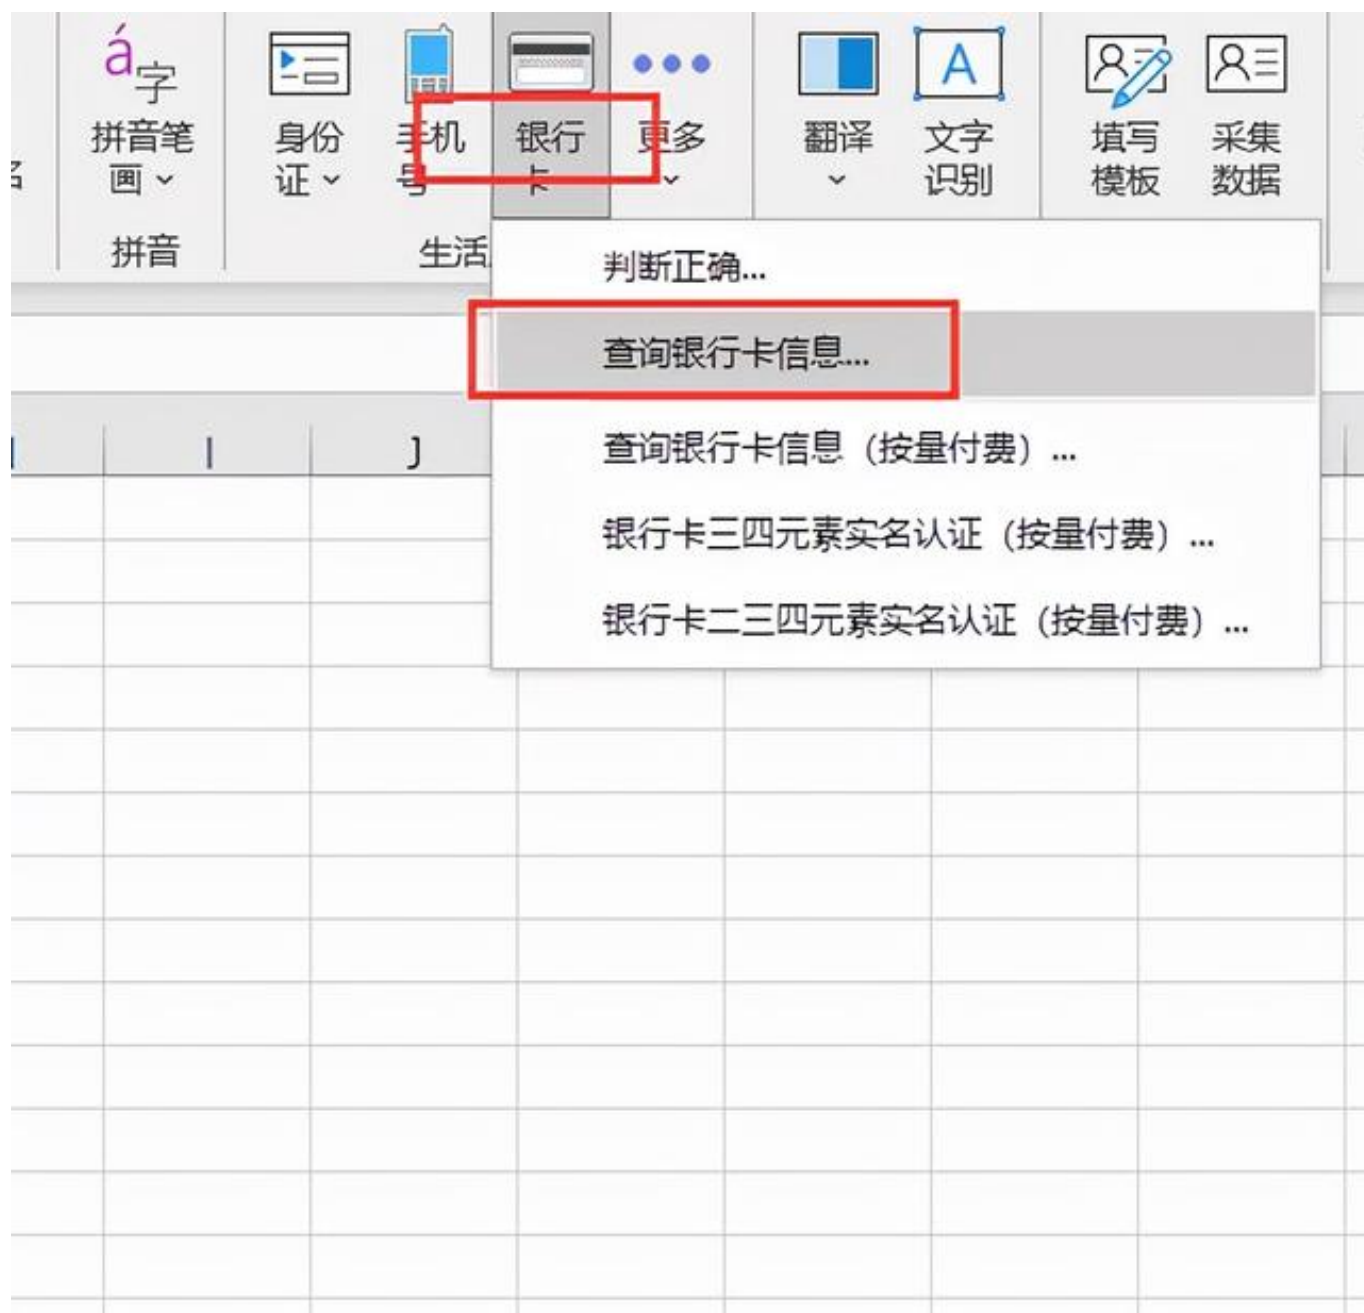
á字

拼音笔画

身份证

手机号

银行卡

更多

翻译

A

文字识别

填写模板

采集数据

拼音

生活

判断正确...

查询银行卡信息...

查询银行卡信息（按量付费）...

银行卡三四元素实名认证（按量付费）...

银行卡二三四元素实名认证（按量付费）...

I

J